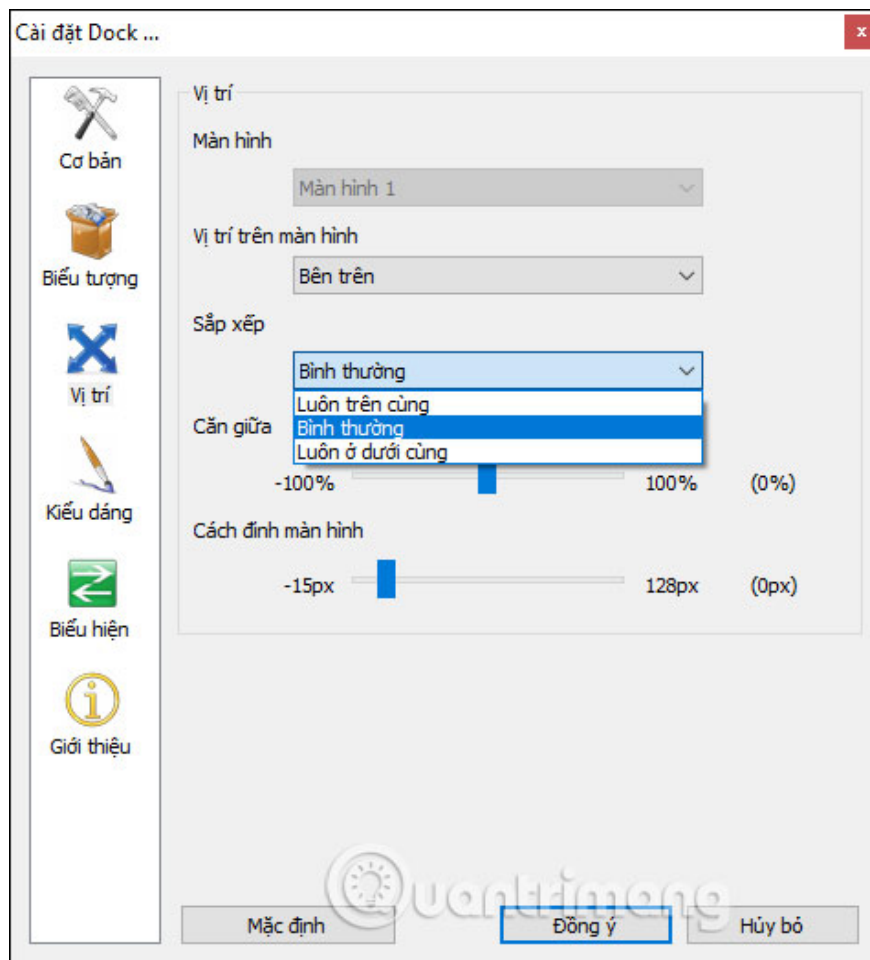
Cài đặt Dock ...

x

Cơ bản

Biểu tượng

Vị trí

Kiểu dáng

Biểu hiện

Giới thiệu

Vị trí

Màn hình

Màn hình 1

Vị trí trên màn hình

Bên trên

Sắp xếp

Bình thường

Luôn trên cùng
Bình thường
Luôn ở dưới cùng

Căn giữa

-100%

100%

(0%)

Cách đỉnh màn hình

-15px

128px

(0px)

Quantrimang

Mặc định

Đồng ý

Hủy bỏ